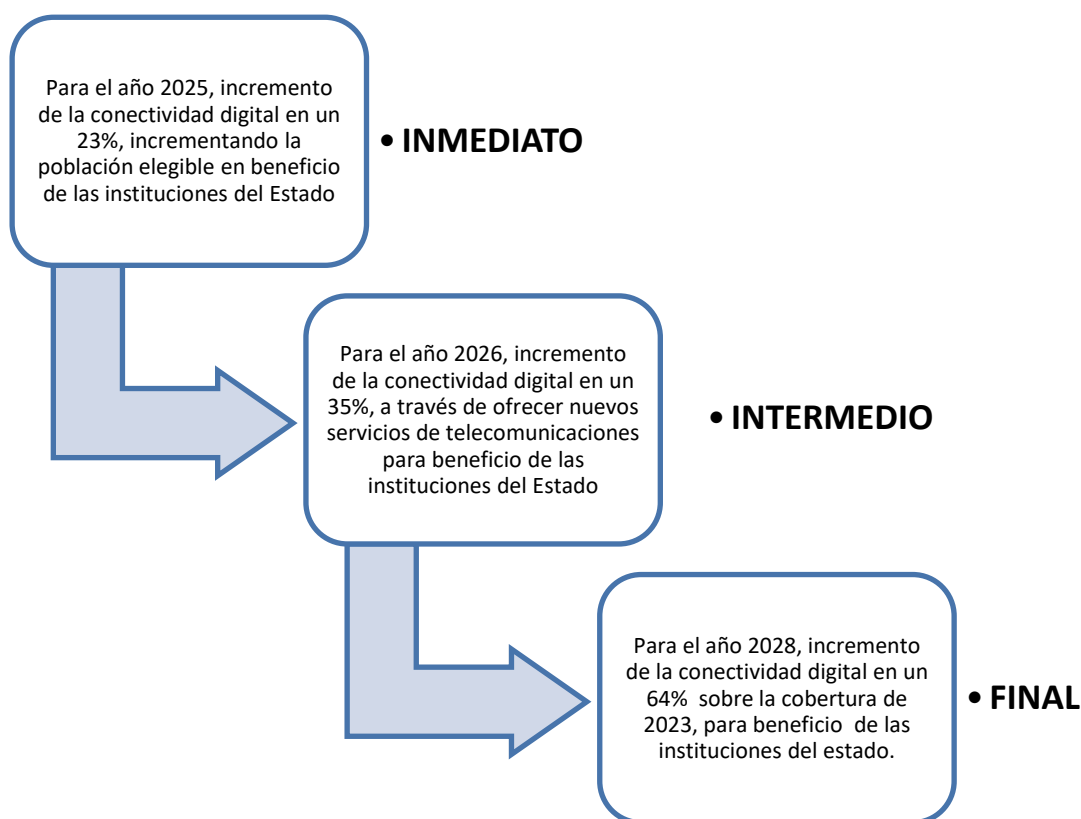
Para el año 2025, incremento de la conectividad digital en un 23%, incrementando la población elegible en beneficio de las instituciones del Estado

• INMEDIATO

Para el año 2026, incremento de la conectividad digital en un 35%, a través de ofrecer nuevos servicios de telecomunicaciones para beneficio de las instituciones del Estado

• INTERMEDIO

Para el año 2028, incremento de la conectividad digital en un 64% sobre la cobertura de 2023, para beneficio de las instituciones del estado.

• FINAL